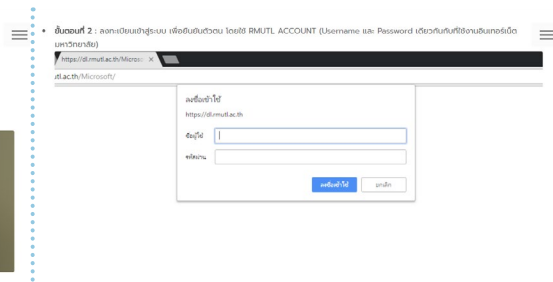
• ขั้นตอนที่ 2 : ลงทะเบียนเข้าสู่ระบบ เพื่อยืนยันตัวตน โดยใช้ RMUTL ACCOUNT (Username และ Password เดียวกันกับที่ใช้งานอินเตอร์เน็ตมหาวิทยาลัย)

https://dl.rmutl.ac.th/Micros ×

tl.ac.th/Microsoft/

ลงชื่อเข้าใช้

https://dl.rmutl.ac.th

ชื่อผู้ใช้

รหัสผ่าน

ลงชื่อเข้าใช้ ยกเลิก